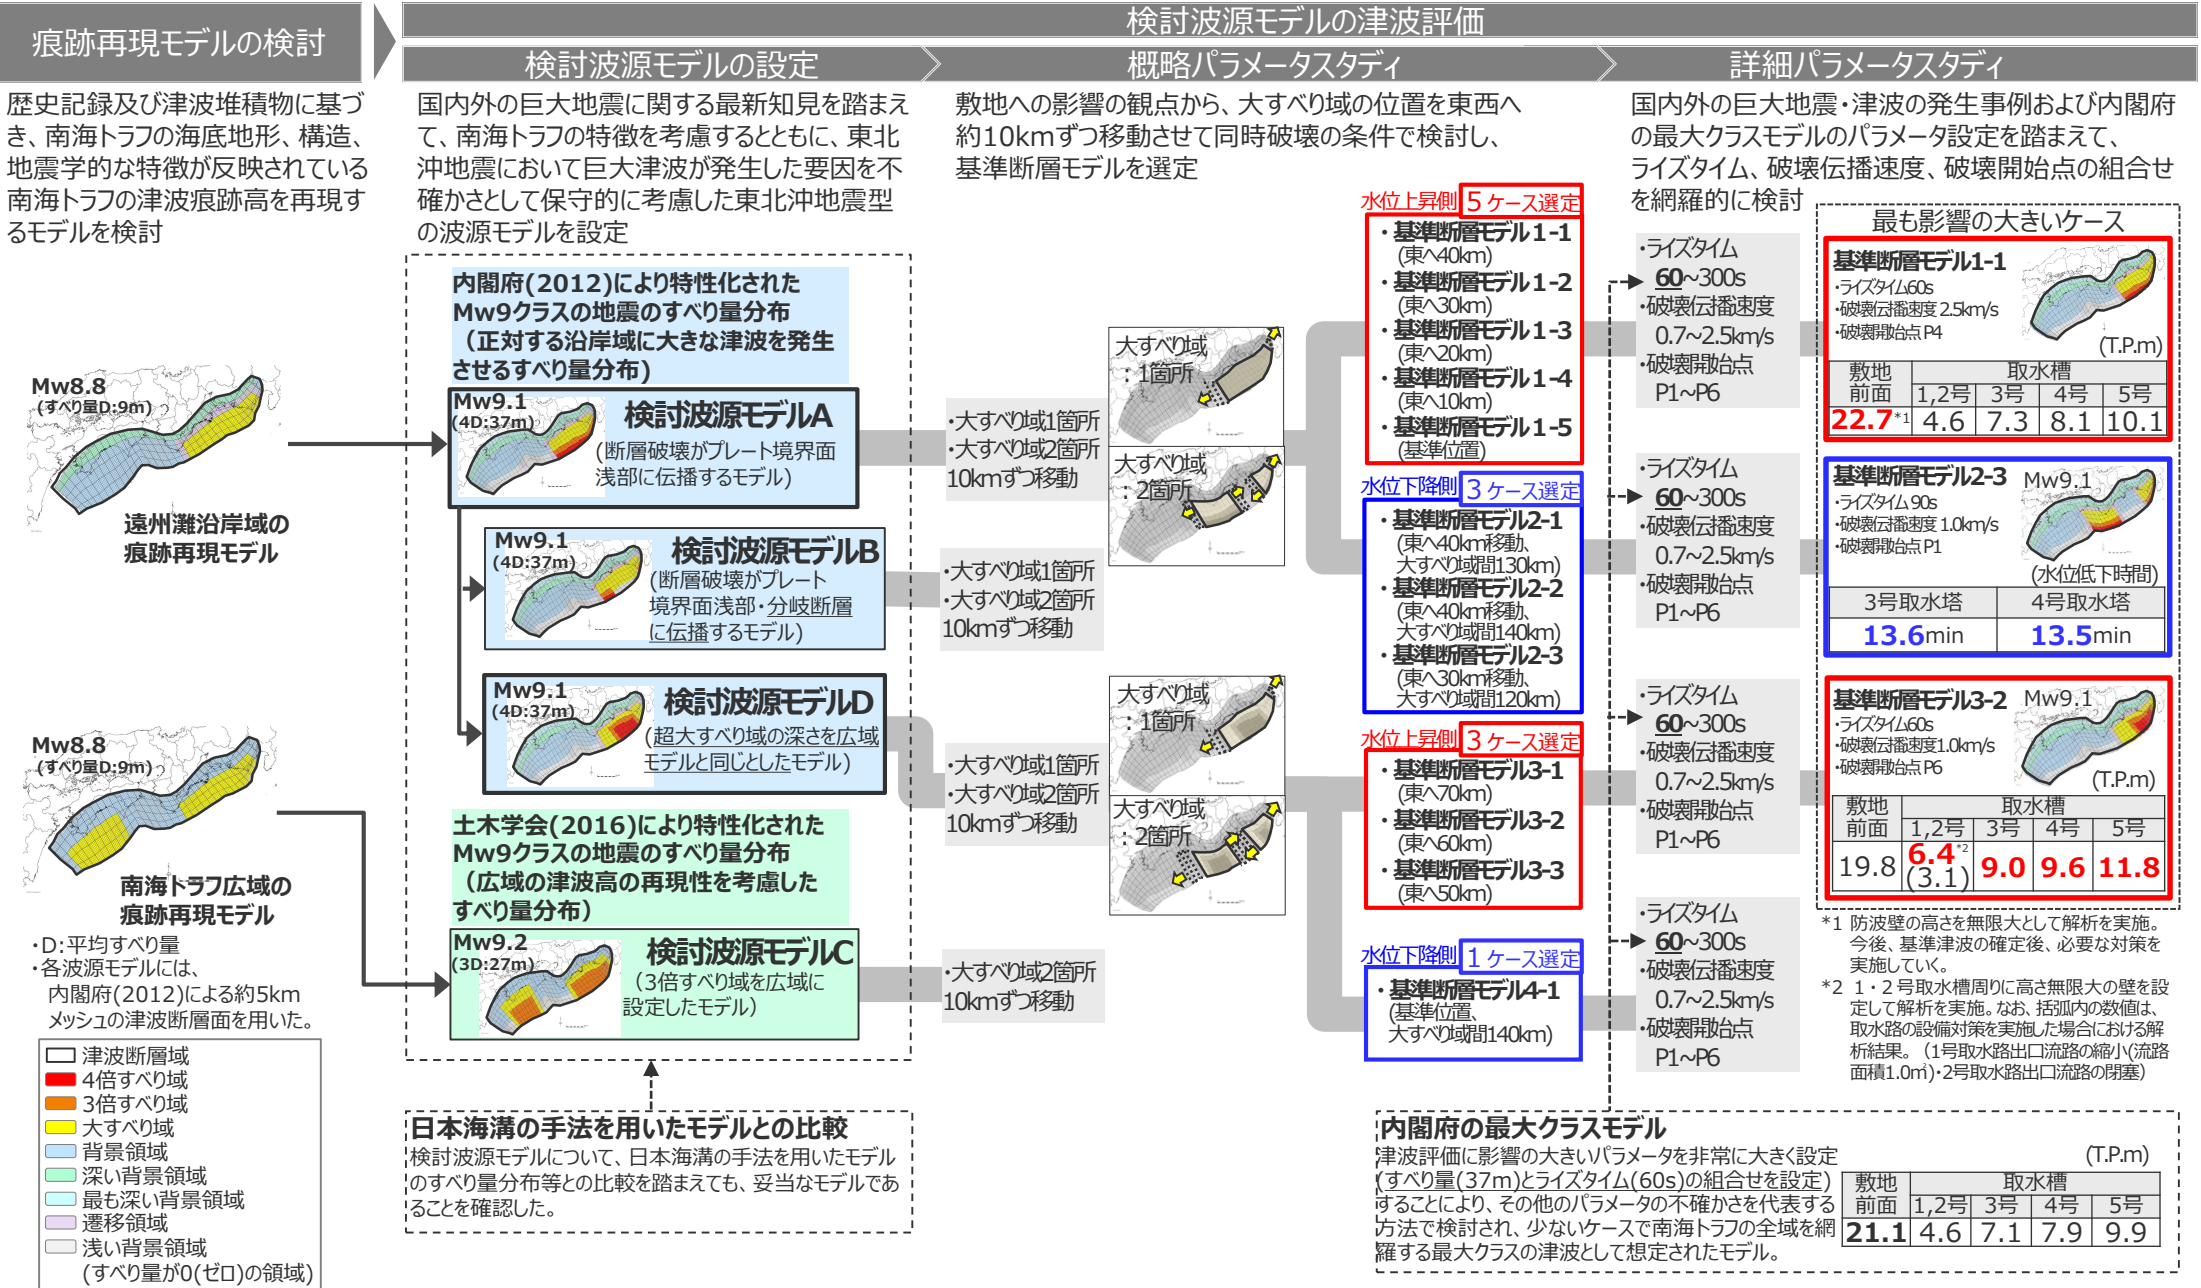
痕跡再現モデルの検討

検討波源モデルの津波評価

検討波源モデルの設定

概略パラメータスタディ

詳細パラメータスタディ

歴史記録及び津波堆積物に基づき、南海トラフの海底地形、構造、地震学的な特徴が反映されている南海トラフの津波痕跡高を再現するモデルを検討

国内外の巨大地震に関する最新知見を踏まえて、南海トラフの特徴を考慮するとともに、東北沖地震において巨大津波が発生した要因を不確かさとして保守的に考慮した東北沖地震型の波源モデルを設定

敷地への影響の観点から、大すべり域の位置を東西へ約10kmずつ移動させて同時破壊の条件で検討し、基準断層モデルを選定

国内外の巨大地震・津波の発生事例および内閣府の最大クラスモデルのパラメータ設定を踏まえて、ライズタイム、破壊伝播速度、破壊開始点の組合せを網羅的に検討

Mw8.8
(すべり量D:9m)

遠州灘沿岸域の
痕跡再現モデル

Mw8.8
(すべり量D:9m)

南海トラフ広域の
痕跡再現モデル

・D:平均すべり量
・各波源モデルには、内閣府(2012)による約5kmメッシュの津波断層面を用いた。

津波断層域
4倍すべり域
3倍すべり域
大すべり域
背景領域
深い背景領域
最も深い背景領域
遷移領域
浅い背景領域
(すべり量が0(ゼロ)の領域)

内閣府(2012)により特性化された
Mw9クラスの地震のすべり量分布
(正対する沿岸域に大きな津波を発生させるすべり量分布)

Mw9.1
(4D:37m)
検討波源モデルA
(断層破壊がプレート境界面浅部に伝播するモデル)

Mw9.1
(4D:37m)
検討波源モデルB
(断層破壊がプレート境界面浅部・分岐断層に伝播するモデル)

Mw9.1
(4D:37m)
検討波源モデルD
(超大すべり域の深さを広域モデルと同じとしたモデル)

土木学会(2016)により特性化された
Mw9クラスの地震のすべり量分布
(広域の津波高の再現性を考慮したすべり量分布)

Mw9.2
(3D:27m)
検討波源モデルC
(3倍すべり域を広域に設定したモデル)

・大すべり域1箇所
・大すべり域2箇所
10kmずつ移動

・大すべり域1箇所
・大すべり域2箇所
10kmずつ移動

・大すべり域1箇所
・大すべり域2箇所
10kmずつ移動

・大すべり域2箇所
10kmずつ移動

大すべり域
:1箇所

大すべり域
:2箇所

大すべり域
:1箇所

大すべり域
:2箇所

水位上昇側 5ケース選定
・基準断層モデル1-1
(東へ40km)
・基準断層モデル1-2
(東へ30km)
・基準断層モデル1-3
(東へ20km)
・基準断層モデル1-4
(東へ10km)
・基準断層モデル1-5
(基準位置)

水位下降側 3ケース選定
・基準断層モデル2-1
(東へ40km移動、大すべり域間130km)
・基準断層モデル2-2
(東へ40km移動、大すべり域間140km)
・基準断層モデル2-3
(東へ30km移動、大すべり域間120km)

水位上昇側 3ケース選定
・基準断層モデル3-1
(東へ70km)
・基準断層モデル3-2
(東へ60km)
・基準断層モデル3-3
(東へ50km)

水位下降側 1ケース選定
・基準断層モデル4-1
(基準位置、大すべり域間140km)

・ライズタイム
60~300s
・破壊伝播速度
0.7~2.5km/s
・破壊開始点
P1~P6

・ライズタイム
60~300s
・破壊伝播速度
0.7~2.5km/s
・破壊開始点
P1~P6

・ライズタイム
60~300s
・破壊伝播速度
0.7~2.5km/s
・破壊開始点
P1~P6

・ライズタイム
60~300s
・破壊伝播速度
0.7~2.5km/s
・破壊開始点
P1~P6

最も影響の大きいケース

基準断層モデル1-1
・ライズタイム60s
・破壊伝播速度 2.5km/s
・破壊開始点 P4
(T.P.m)

| 敷地前面 | 取水槽 1,2号 | 3号 | 4号 | 5号 |
|---|---|---|---|---|
| 22.7*1 | 4.6 | 7.3 | 8.1 | 10.1 |

基準断層モデル2-3 Mw9.1
・ライズタイム 90s
・破壊伝播速度 1.0km/s
・破壊開始点 P1
(水位低下時間)

| 3号取水塔 | 4号取水塔 |
|---|---|
| 13.6min | 13.5min |

基準断層モデル3-2 Mw9.1
・ライズタイム60s
・破壊伝播速度1.0km/s
・破壊開始点 P6
(T.P.m)

| 敷地前面 | 取水槽 1,2号 | 3号 | 4号 | 5号 |
|---|---|---|---|---|
| 19.8 | 6.4*2 (3.1) | 9.0 | 9.6 | 11.8 |

*1 防波壁の高さを無限大として解析を実施。今後、基準津波の確定後、必要な対策を実施していく。
*2 1・2号取水槽周りに高さ無限大の壁を設定して解析を実施。なお、括弧内の数値は、取水路の設備対策を実施した場合における解析結果。(1号取水路出口流路の縮小(流路面積1.0㎡)・2号取水路出口流路の閉塞)

日本海溝の手法を用いたモデルとの比較
検討波源モデルについて、日本海溝の手法を用いたモデルのすべり量分布等との比較を踏まえても、妥当なモデルであることを確認した。

内閣府の最大クラスモデル
津波評価に影響の大きいパラメータを非常に大きく設定(すべり量(37m)とライズタイム(60s)の組合せを設定)することにより、その他のパラメータの不確かさを代表する方法で検討され、少ないケースで南海トラフの全域を網羅する最大クラスの津波として想定されたモデル。
(T.P.m)

| 敷地前面 | 取水槽 1,2号 | 3号 | 4号 | 5号 |
|---|---|---|---|---|
| 21.1 | 4.6 | 7.1 | 7.9 | 9.9 |